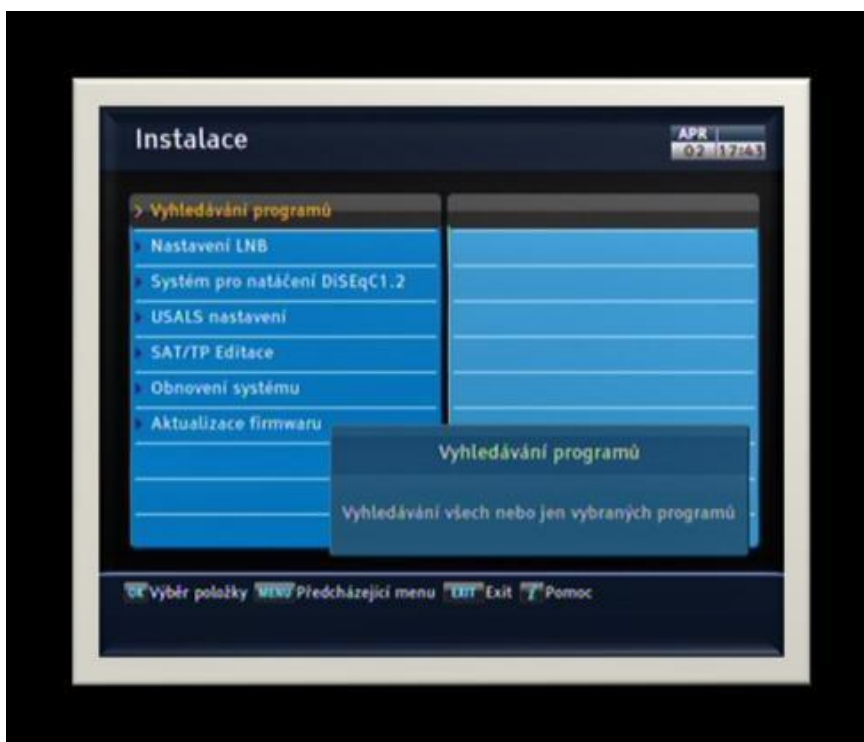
Instalace

APR
02 17:43

> Vyhledávání programů
Nastavení LNB
Systém pro natáčení DiSEqC1.2
USALS nastavení
SAT/TP Editace
Obnovení systému
Aktualizace firmwaru

Vyhledávání programů

Vyhledávání všech nebo jen vybraných programů

OK Výběr položky MENU Předcházející menu EXIT Exit i Pomoc